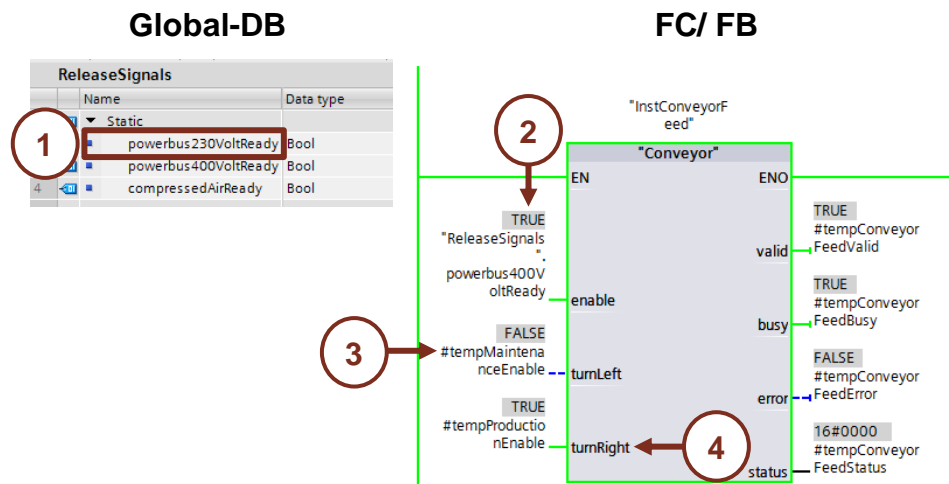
Global-DB

FC/ FB

ReleaseSignals

| | Name | Data type |
|---|---|---|
| | ▼ Static | |
| | powerbus230VoltReady | Bool |
| | powerbus400VoltReady | Bool |
| 4 | compressedAirReady | Bool |

1

2

"InstConveyorFeed"

"Conveyor"

EN

ENO

TRUE
"ReleaseSignals".powerbus400VoltReady

enable

3

FALSE
#tempMaintenanceEnable

turnLeft

TRUE
#tempProductionEnable

turnRight

4

TRUE
#tempConveyorFeedValid

valid

TRUE
#tempConveyorFeedBusy

busy

FALSE
#tempConveyorFeedError

error

16#0000
#tempConveyorFeedStatus

status